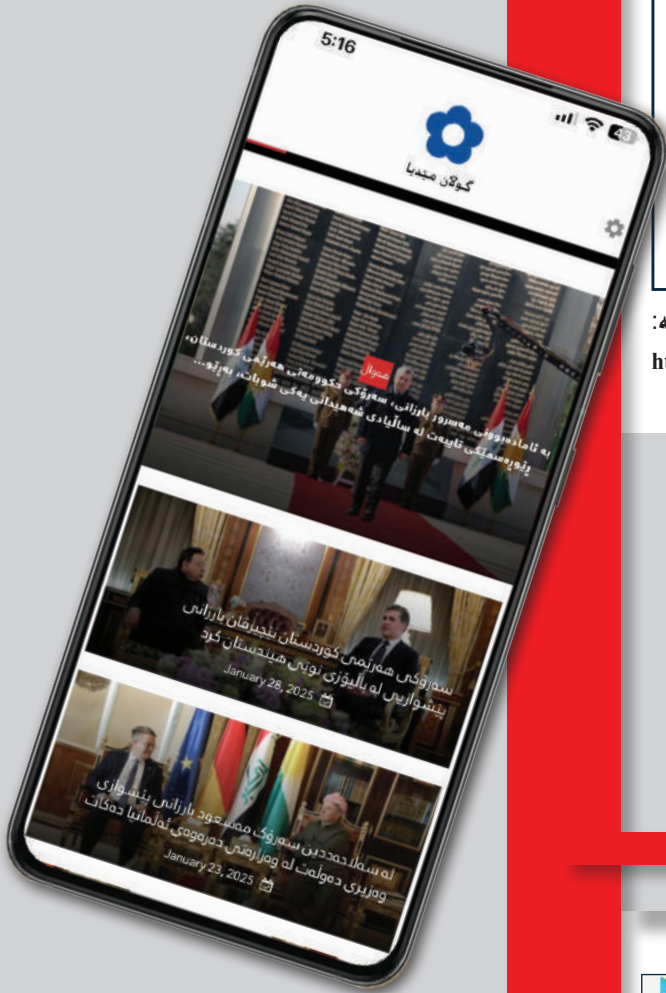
5:16

گوڵان میدیا

هەواڵ

بە ئامادەبوونی مەسرور بارزانی، سەرۆکی حکوومەتی هەرێمی کوردستان، ڕێوڕەسمێکی تایبەت لە ساڵیادی شەهیدانی یەکی شوبات، بەڕێو...

سەرۆکی هەرێمی کوردستان نێچیرڤان بارزانی پێشوازیی لە باڵیۆزی نوێی هیندستان کرد

January 28, 2025

لە سەلاحەددین سەرۆک مەسعود بارزانی پێشوازی وەزیری دەوڵەت لە وەزارەتی دەرەوەی ئەڵمانیا دەکات

January 23, 2025

:ھ

ht